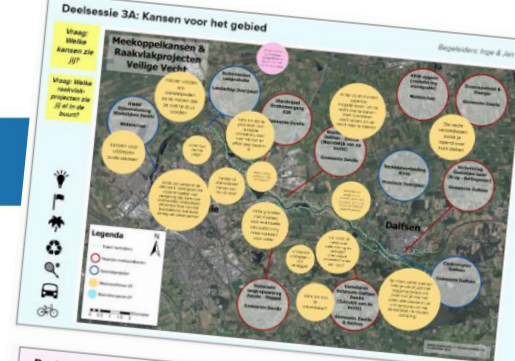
Deelsessie 3A: Kansen voor het gebied

Begeleiders: Inge & Jan

Vraag: Welke kansen zie jij?

Vraag: Welke raakvlakprojecten zie jij in de buurt?

Meekoppelkansen & Raakvlakprojecten Veilige Vecht

Dalfsen

Legenda

N